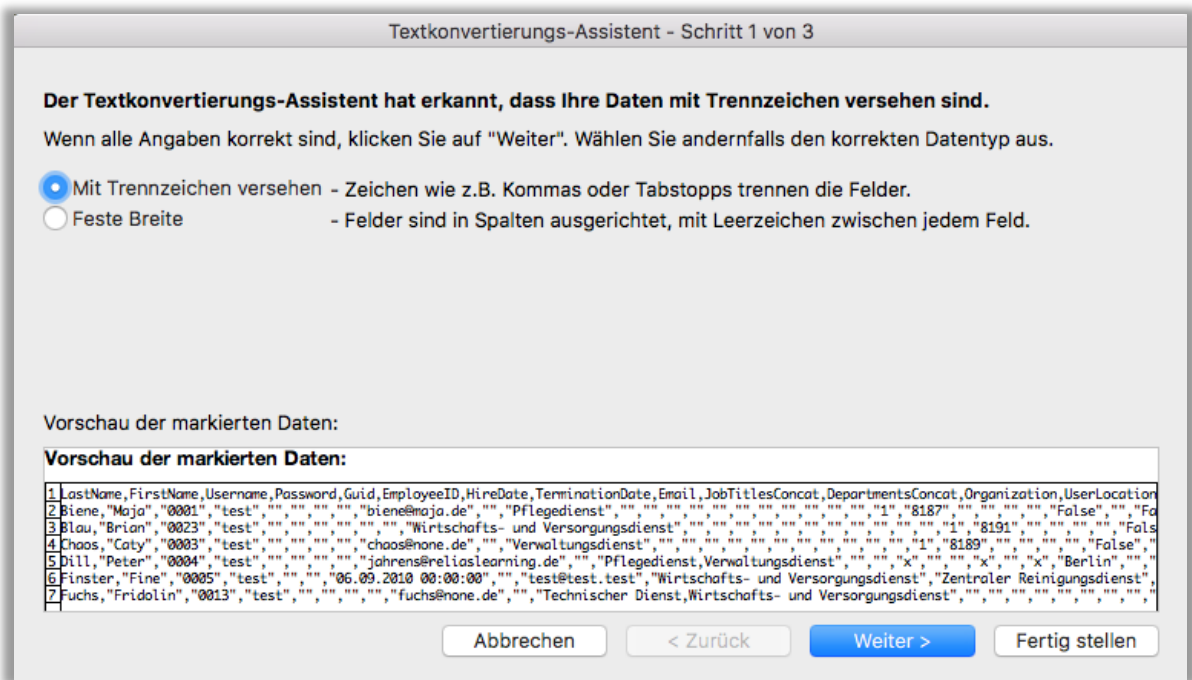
Textkonvertierungs-Assistent - Schritt 1 von 3

**Der Textkonvertierungs-Assistent hat erkannt, dass Ihre Daten mit Trennzeichen versehen sind.**

Wenn alle Angaben korrekt sind, klicken Sie auf "Weiter". Wählen Sie andernfalls den korrekten Datentyp aus.

Mit Trennzeichen versehen - Zeichen wie z.B. Kommas oder Tabstopps trennen die Felder.
Feste Breite - Felder sind in Spalten ausgerichtet, mit Leerzeichen zwischen jedem Feld.

Vorschau der markierten Daten:

**Vorschau der markierten Daten:**

1 LastName,FirstName,Username,Password,Guid,EmployeeID,HireDate,TerminationDate,Email,JobTitlesConcat,DepartmentsConcat,Organization,UserLocation
2 Biene,"Maja","0001","test","","","","","biene@maja.de","","Pflegedienst","","","","","","","","","","","1","8187","","","","","False","","Fa
3 Blau,"Brian","0023","test","","","","","","","Wirtschafts- und Versorgungsdienst","","","","","","","","","","","","","","1","8191","","","","","Fals
4 Chaos,"Caty","0003","test","","","","","chaos@none.de","","Verwaltungsdienst","","","","","","","","","","","","","1","8189","","","","","False","
5 Dill,"Peter","0004","test","","","","","jahrens@reliaslearning.de","","Pflegedienst,Verwaltungsdienst","","","x","","","x","","x","Berlin","",
6 Finster,"Fine","0005","test","","","06.09.2010 00:00:00","","test@test.test","Wirtschafts- und Versorgungsdienst","Zentraler Reinigungsdienst",
7 Fuchs,"Fridolin","0013","test","","","","","fuchs@none.de","","Technischer Dienst,Wirtschafts- und Versorgungsdienst","","","","","","","","","",

Abbrechen
< Zurück
Weiter >
Fertig stellen